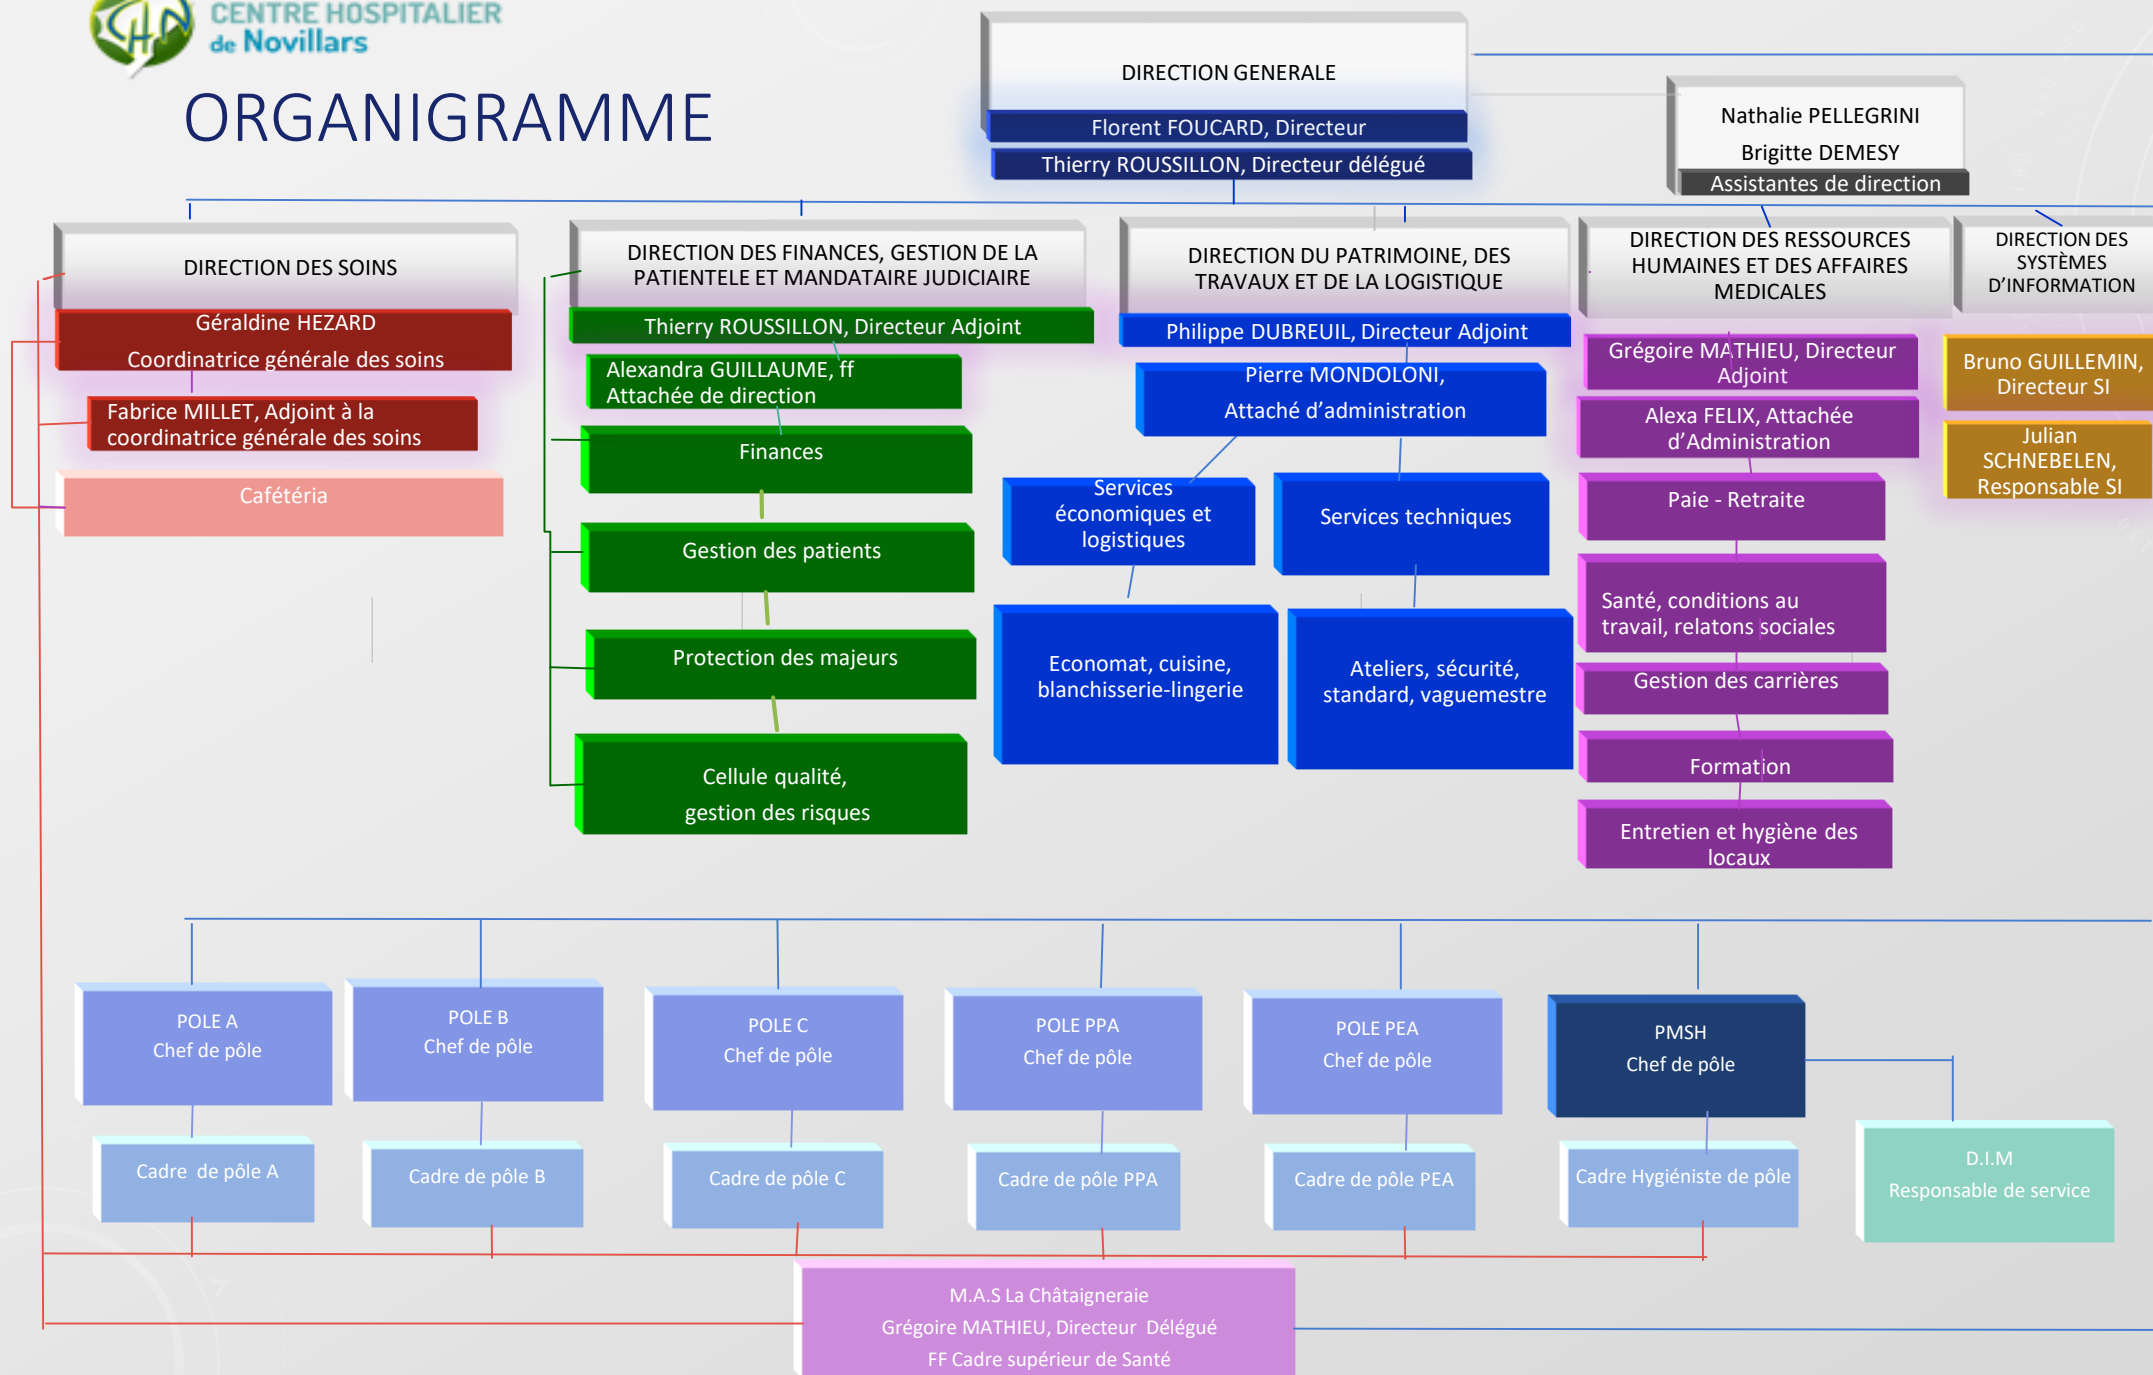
CENTRE HOSPITALIER de Novillars

ORGANIGRAMME

DIRECTION GENERALE
Florent FOUCARD, Directeur
Thierry ROUSSILLON, Directeur délégué

Nathalie PELLEGRINI
Brigitte DEMESY
Assistantes de direction

DIRECTION DES SOINS
Géraldine HEZARD
Coordinatrice générale des soins
Fabrice MILLET, Adjoint à la coordinatrice générale des soins
Cafétéria

DIRECTION DES FINANCES, GESTION DE LA PATIENTELE ET MANDATAIRE JUDICIAIRE
Thierry ROUSSILLON, Directeur Adjoint
Alexandra GUILLAUME, ff Attachée de direction
Finances
Gestion des patients
Protection des majeurs
Cellule qualité, gestion des risques

DIRECTION DU PATRIMOINE, DES TRAVAUX ET DE LA LOGISTIQUE
Philippe DUBREUIL, Directeur Adjoint
Pierre MONDOLONI, Attaché d'administration
Services économiques et logistiques
Services techniques
Economat, cuisine, blanchisserie-lingerie
Ateliers, sécurité, standard, vaguemestre

DIRECTION DES RESSOURCES HUMAINES ET DES AFFAIRES MEDICALES
Grégoire MATHIEU, Directeur Adjoint
Alexa FELIX, Attachée d'Administration
Paie - Retraite
Santé, conditions au travail, relatons sociales
Gestion des carrières
Formation
Entretien et hygiène des locaux

DIRECTION DES SYSTÈMES D'INFORMATION
Bruno GUILLEMIN, Directeur SI
Julian SCHNEBELEN, Responsable SI

POLE A
Chef de pôle
Cadre de pôle A

POLE B
Chef de pôle
Cadre de pôle B

POLE C
Chef de pôle
Cadre de pôle C

POLE PPA
Chef de pôle
Cadre de pôle PPA

POLE PEA
Chef de pôle
Cadre de pôle PEA

PMSH
Chef de pôle
Cadre Hygiéniste de pôle

D.I.M
Responsable de service

M.A.S La Châtaigneraie
Grégoire MATHIEU, Directeur Délégué
FF Cadre supérieur de Santé